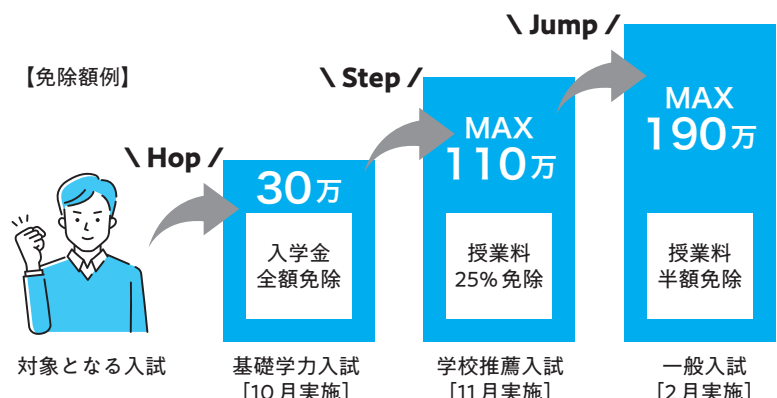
【免除額例】

\ Hop /

\ Step /

\ Jump /

30万

入学金
全額免除

MAX
110万

授業料
25% 免除

MAX
190万

授業料
半額免除

対象となる入試

基礎学力入試
［10月実施］

学校推薦入試
［11月実施］

一般入試
［2月実施］